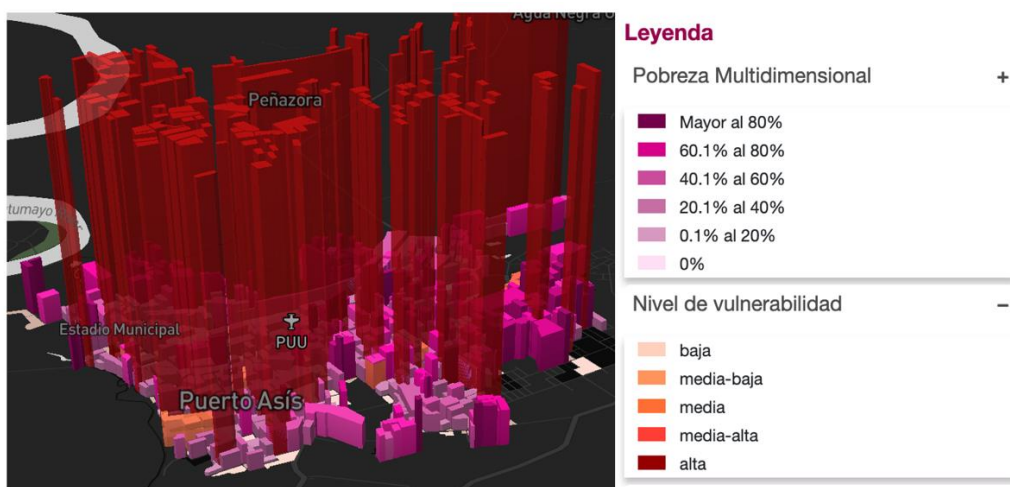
Agua Negra O
Peñazora
utumayo
Estadio Municipal
PUU
Puerto Asís

Leyenda
Pobreza Multidimensional +
Mayor al 80%
60.1% al 80%
40.1% al 60%
20.1% al 40%
0.1% al 20%
0%
Nivel de vulnerabilidad −
baja
media-baja
media
media-alta
alta